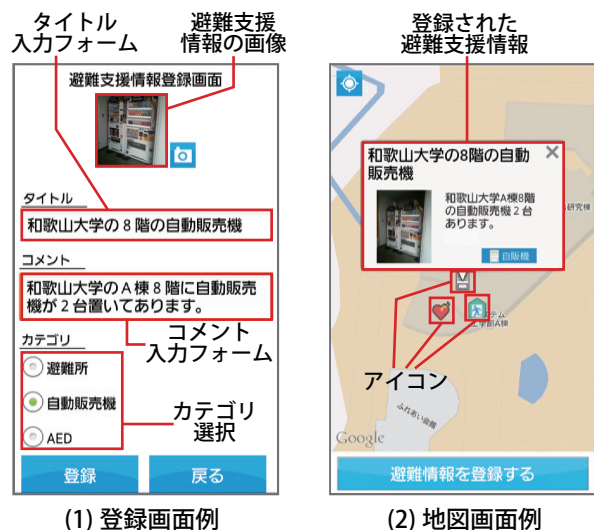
タイトル
入力フォーム

避難支援
情報の画像

避難支援情報登録画面

タイトル

和歌山大学の８階の自動販売機

コメント

和歌山大学のＡ棟８階に自動販売機が２台置いてあります。

コメント
入力フォーム

カテゴリ

避難所

自動販売機

AED

カテゴリ
選択

登録

戻る

(1) 登録画面例

登録された
避難支援情報

和歌山大学の8階の自動販売機

和歌山大学A棟8階の自動販売機２台あります。

自販機

研究棟

ステム
学部A棟

アイコン

ふれあい農園

Google

避難情報を登録する

(2) 地図画面例